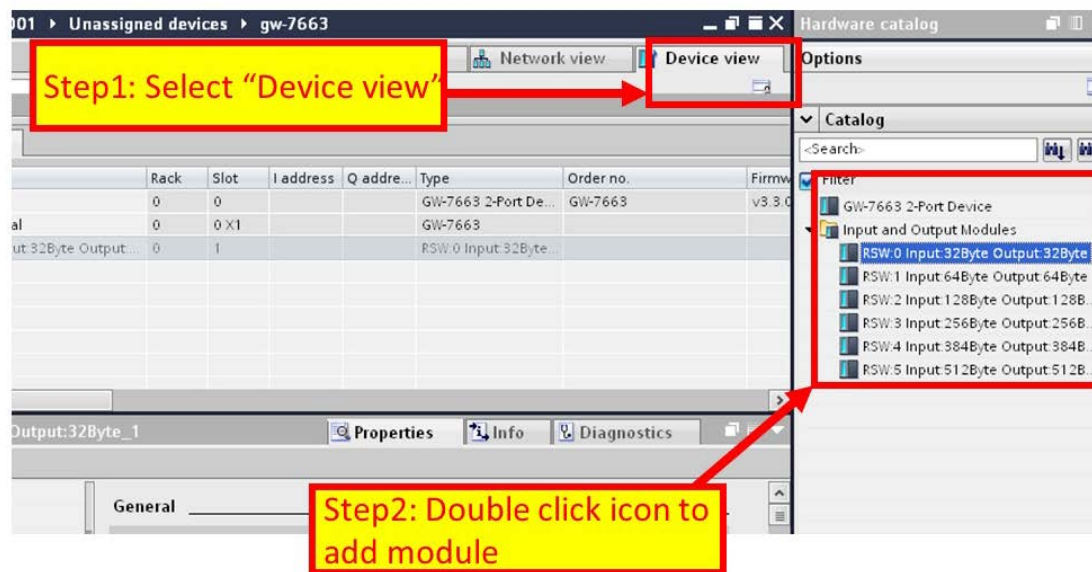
001 ▸ Unassigned devices ▸ gw-7663

Network view

Device view

Step1: Select "Device view"

Hardware catalog

Options

Catalog

<Search>

Filter

| | Rack | Slot | I address | Q addre... | Type | Order no. | Firmw |
|---|---|---|---|---|---|---|---|
| | 0 | 0 | | | GW-7663 2-Port De... | GW-7663 | v3.3.0 |
| al | 0 | 0 X1 | | | GW-7663 | | |
| ut:32Byte Output:... | 0 | 1 | | | RSW:0 Input:32Byte... | | |

GW-7663 2-Port Device

Input and Output Modules

RSW:0 Input:32Byte Output:32Byte

RSW:1 Input:64Byte Output:64Byte

RSW:2 Input:128Byte Output:128B...

RSW:3 Input:256Byte Output:256B...

RSW:4 Input:384Byte Output:384B...

RSW:5 Input:512Byte Output:512B...

Output:32Byte_1

Properties

Info

Diagnostics

General

Step2: Double click icon to add module